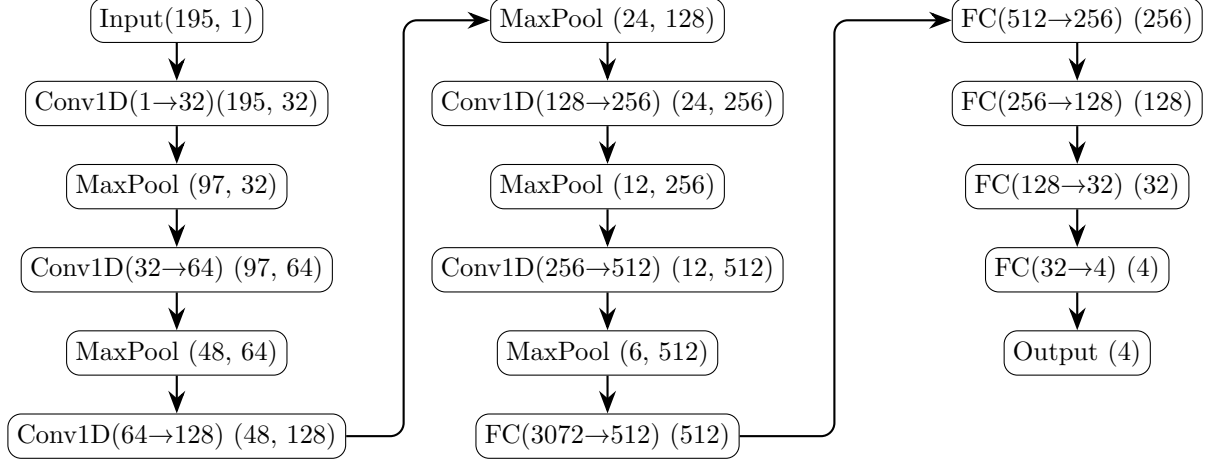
Input(195, 1)

Conv1D(1→32)(195, 32)

MaxPool (97, 32)

Conv1D(32→64) (97, 64)

MaxPool (48, 64)

Conv1D(64→128) (48, 128)

MaxPool (24, 128)

Conv1D(128→256) (24, 256)

MaxPool (12, 256)

Conv1D(256→512) (12, 512)

MaxPool (6, 512)

FC(3072→512) (512)

FC(512→256) (256)

FC(256→128) (128)

FC(128→32) (32)

FC(32→4) (4)

Output (4)